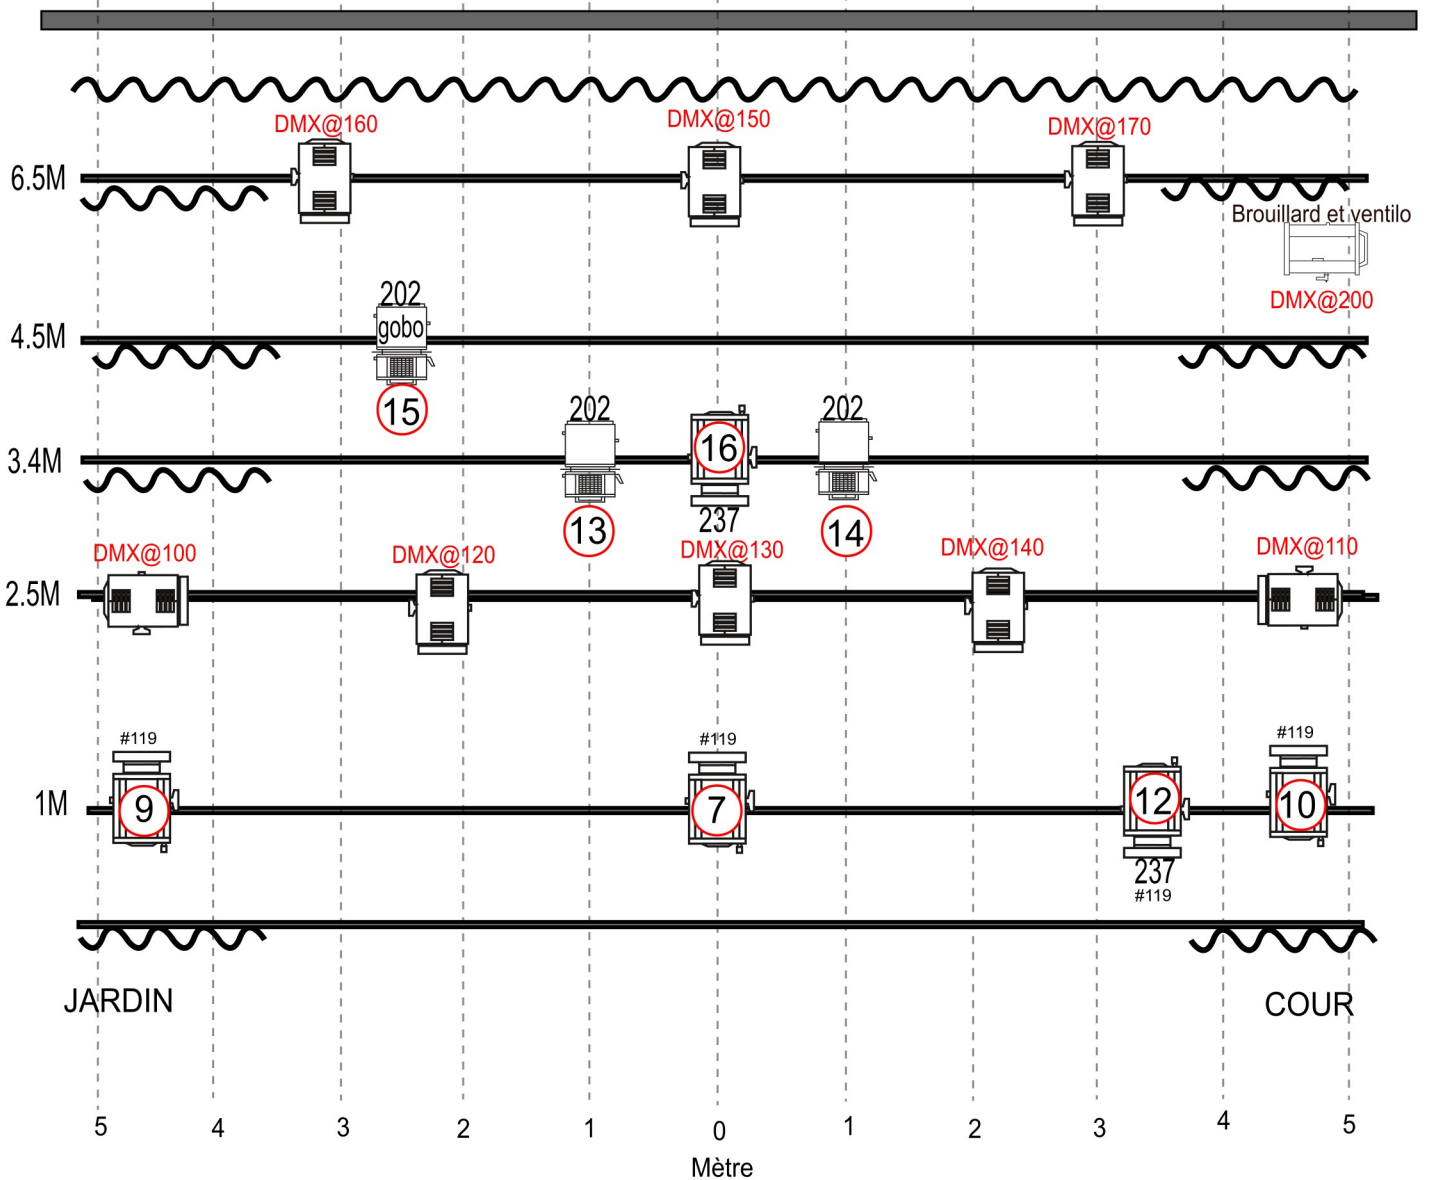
DMX@160
DMX@150
DMX@170

6.5M

Brouillard et ventilo

DMX@200

202
gobo

4.5M

15

202
16
202

3.4M

237

13
14

DMX@100
DMX@120
DMX@130
DMX@140
DMX@110

2.5M

#119
#119
#119

1M

9
7
12
10

237
#119

JARDIN
COUR

5 4 3 2 1 0 1 2 3 4 5

Mètre